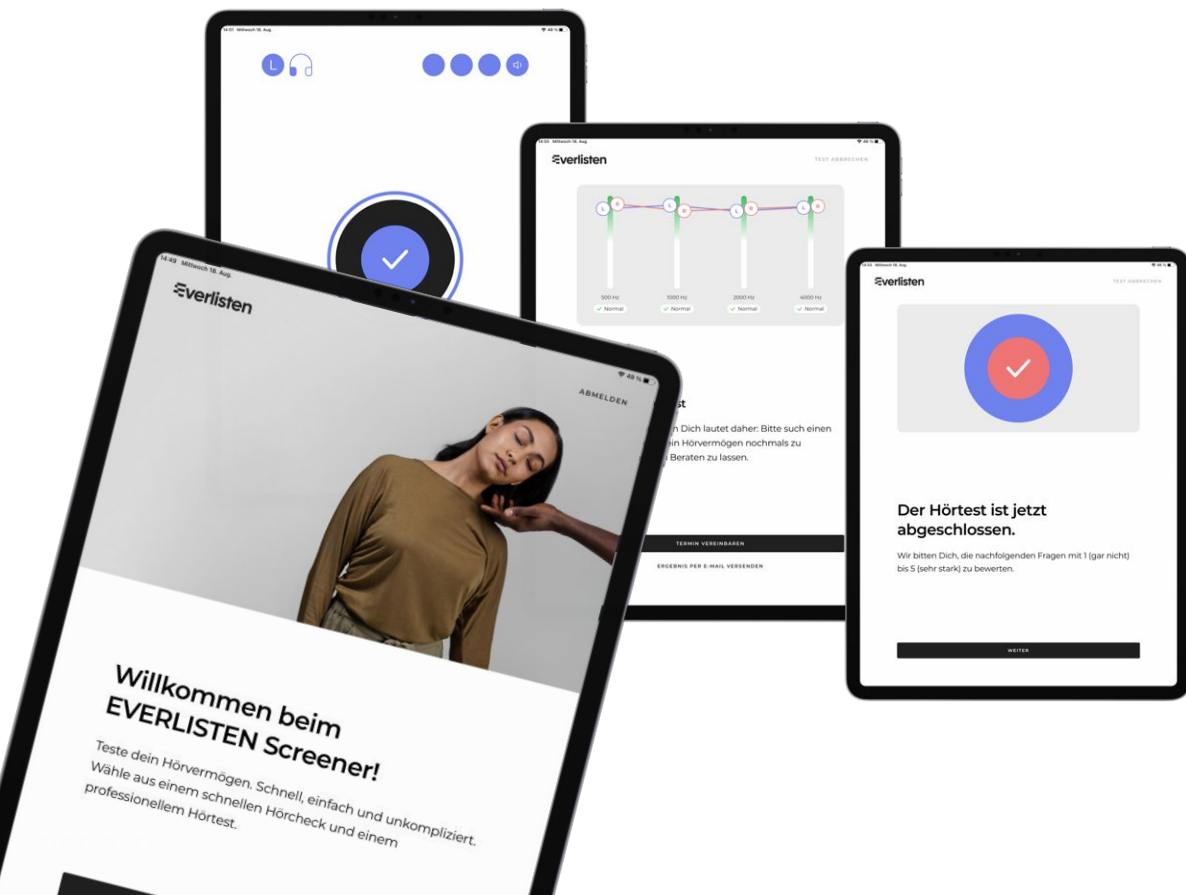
14:51 Mittwoch 16. Aug.

L

14:55 Mittwoch 16. Aug.

Everlisten

TEST ABBRECHEN

L R
L R
L R
L R

500 Hz
1000 Hz
2000 Hz
4000 Hz

Normal
Normal
Normal
Normal

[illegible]st

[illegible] Dich lautet daher: Bitte such einen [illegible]ein Hörvermögen nochmals zu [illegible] Beraten zu lassen.

TERMIN VEREINBAREN

ERGEBNIS PER E-MAIL VERSENDEN

14:55 Mittwoch 16. Aug.

Everlisten

TEST ABBRECHEN

Der Hörtest ist jetzt abgeschlossen.

Wir bitten Dich, die nachfolgenden Fragen mit 1 (gar nicht) bis 5 (sehr stark) zu bewerten.

WEITER

14:49 Mittwoch 16. Aug.

48 %

Everlisten

ABMELDEN

Willkommen beim EVERLISTEN Screener!

Teste dein Hörvermögen. Schnell, einfach und unkompliziert. Wähle aus einem schnellen Hörcheck und einem professionellem Hörtest.